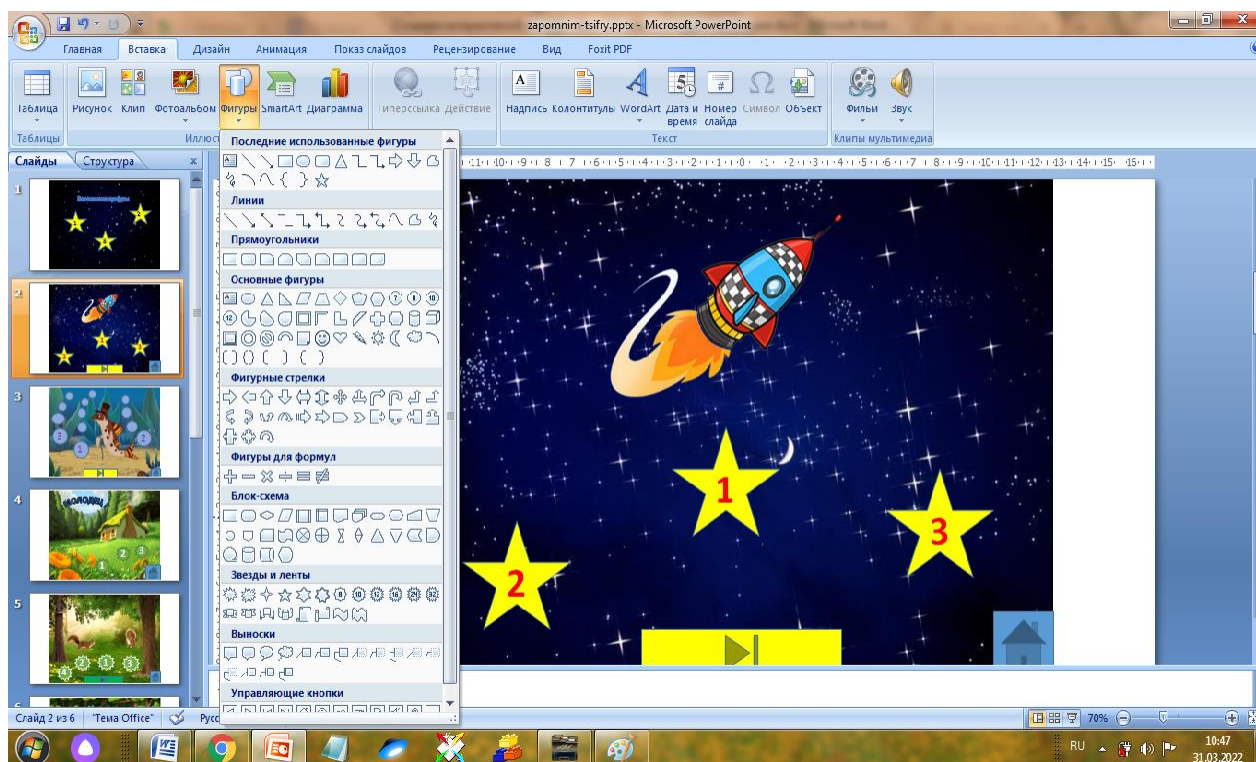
zapomnim-tsifry.pptx - Microsoft PowerPoint

Главная Вставка Дизайн Анимация Показ слайдов Рецензирование Вид Foxit PDF

Таблица Рисунок Клип Фотоальбом Фигуры SmartArt Диаграмма Гиперссылка Действие Надпись Колонтитулы WordArt Дата и время Номер слайда Символ Объект Фильм Звук

Таблицы Иллю Текст Клипы мультимедиа

Слайды Структура

Последние использованные фигуры
Линии
Прямоугольники
Основные фигуры
Фигурные стрелки
Фигуры для формул
Блок-схема
Звезды и ленты
Выноски
Управляющие кнопки

1
2
3

Слайд 2 из 6 "Тема Office" Русс

70%

RU 10:47 31.03.2022